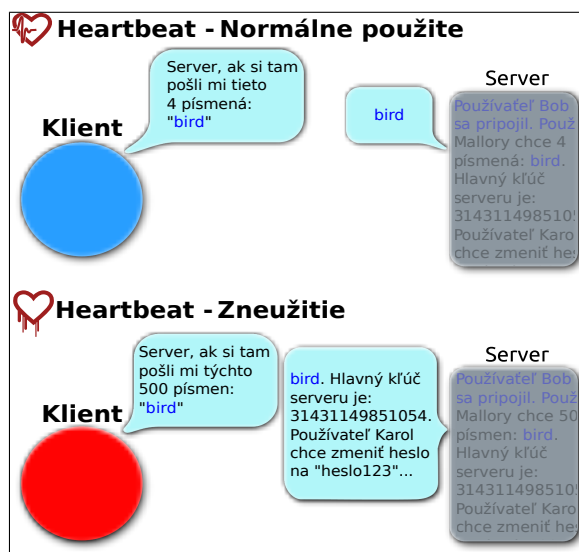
Heartbeat - Normálne použite

Klient

Server, ak si tam pošli mi tieto 4 písmená: "bird"

bird

Server

Používateľ Bob sa pripojil. Použ Mallory chce 4 písmená: bird. Hlavný kľúč serveru je: 314311498510 Používateľ Karo chce zmeniť hes

Heartbeat - Zneužitie

Klient

Server, ak si tam pošli mi týchto 500 písmen: "bird"

bird. Hlavný kľúč serveru je: 31431149851054. Používateľ Karol chce zmeniť heslo na "heslo123"...

Server

Používateľ Bob sa pripojil. Použ Mallory chce 50 písmen: bird. Hlavný kľúč serveru je: 314311498510 Používateľ Karo chce zmeniť hes